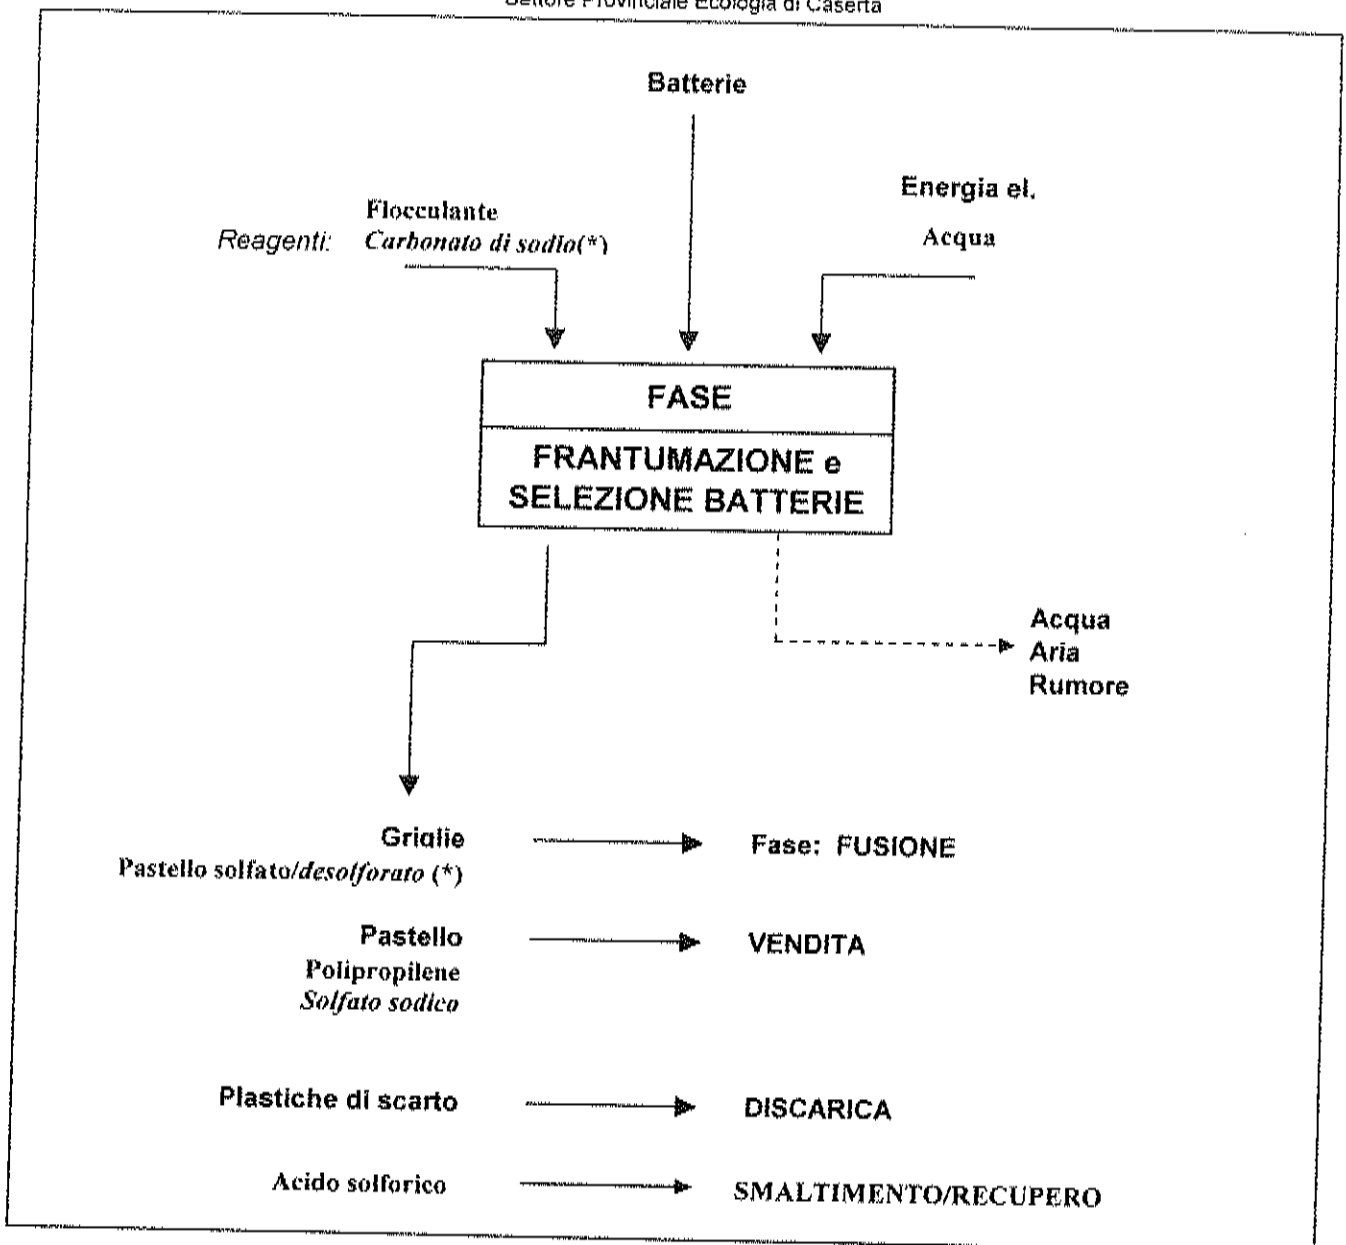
Settore Provinciale Ecologia di Caserta

Batterie

Reagenti: Flocculante
Carbonato di sodio(*)

Energia el.
Acqua

FASE

FRANTUMAZIONE e SELEZIONE BATTERIE

Acqua
Aria
Rumore

Griglie
Pastello solfato/desolforato (*)

Fase: FUSIONE

Pastello
Polipropilene
Solfato sodico

VENDITA

Plastiche di scarto

DISCARICA

Acido solforico

SMALTIMENTO/RECUPERO